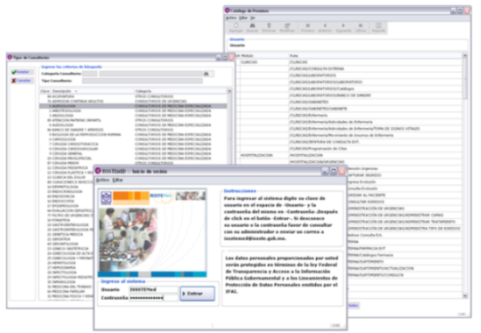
Catálogo de Permisos

Tipo de Consultorio

Ingrese los criterios de búsqueda

Categoría Consultorio

Tipo Consultorio

Clave | Descripción | Categoría

Inicio de sesión

Instrucciones

Para ingresar al sistema digite su clave de usuario en el espacio de -Usuario- y la contraseña del mismo en -Contraseña- despues de click en el botón -Entrar-. Si desconoce su usuario o la contraseña favor de consultar con su administrador o enviar un correo a

Los datos personales proporcionados por usted serán protegidos en términos de la Ley Federal de Transparencia y Acceso a la Información Pública Gubernamental y a los Lineamientos de Protección de Datos Personales emitidos por el IFAI.

Ingrese al sistema

Usuario

Contraseña

Entrar